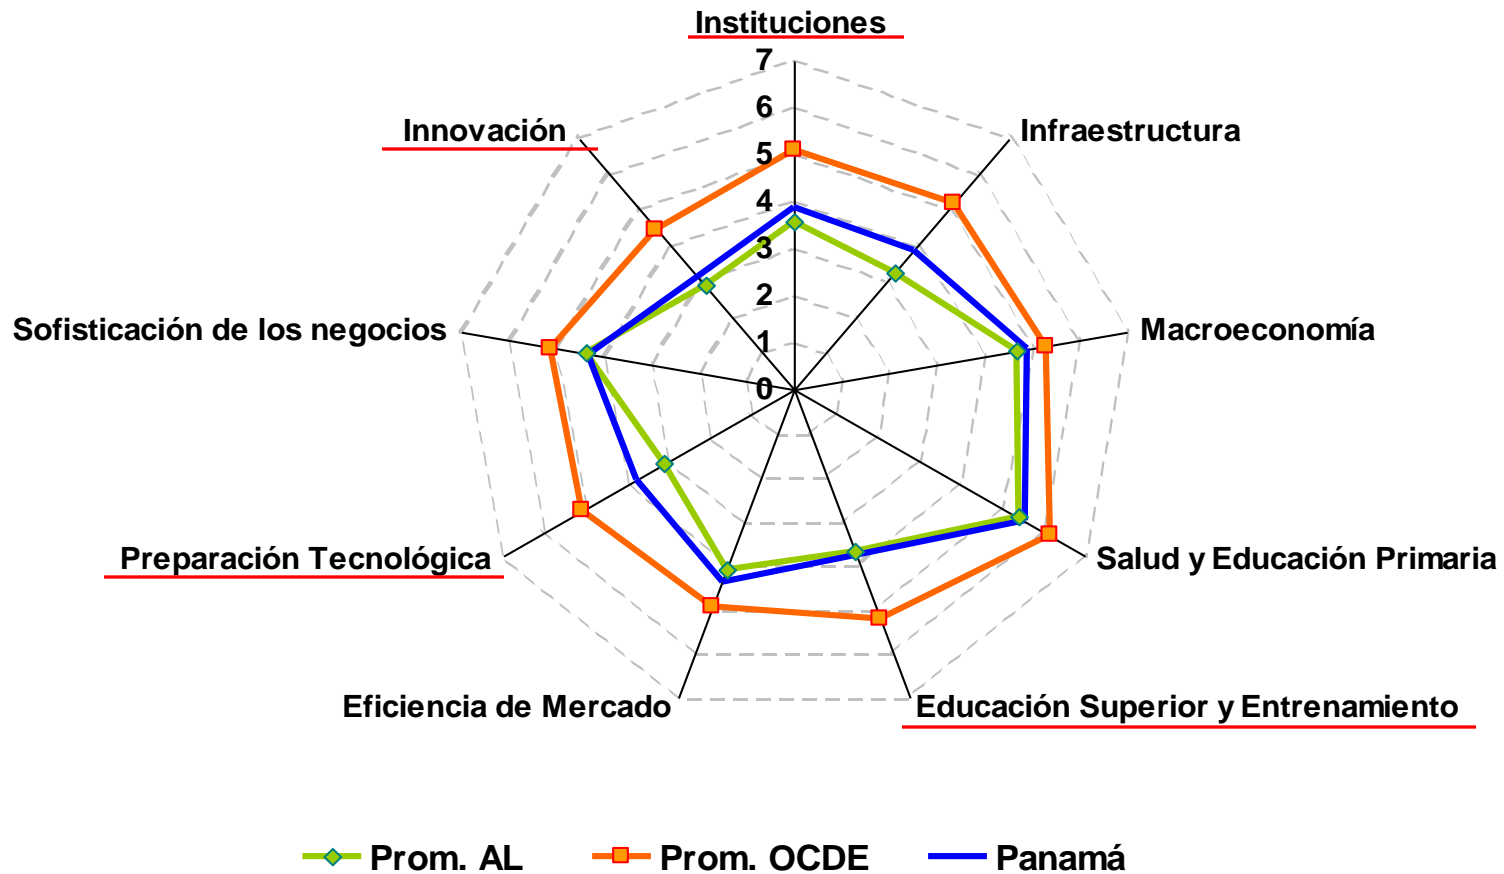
Instituciones

7
6
5
4
3
2
1
0

Infraestructura

Macroeconomía

Salud y Educación Primaria

Educación Superior y Entrenamiento

Eficiencia de Mercado

Preparación Tecnológica

Sofisticación de los negocios

Innovación

Prom. AL
Prom. OCDE
Panamá